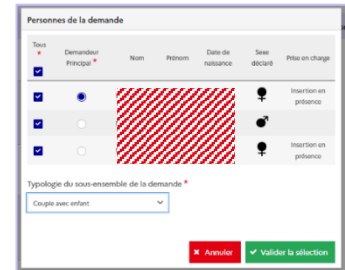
Personnes de la demande

| Tous * | Demandeur Principal * | Nom | Prénom | Date de naissance | Sexe déclaré | Prise en charge |
|---|---|---|---|---|---|---|
| ☑ | ◉ | | | | ♀ | Insertion en présence |
| ☑ | ○ | | | | ♂ | |
| ☑ | ○ | | | | ♀ | Insertion en présence |

Typologie du sous-ensemble de la demande *

Couple avec enfant

✖ Annuler ✔ Valider la sélection